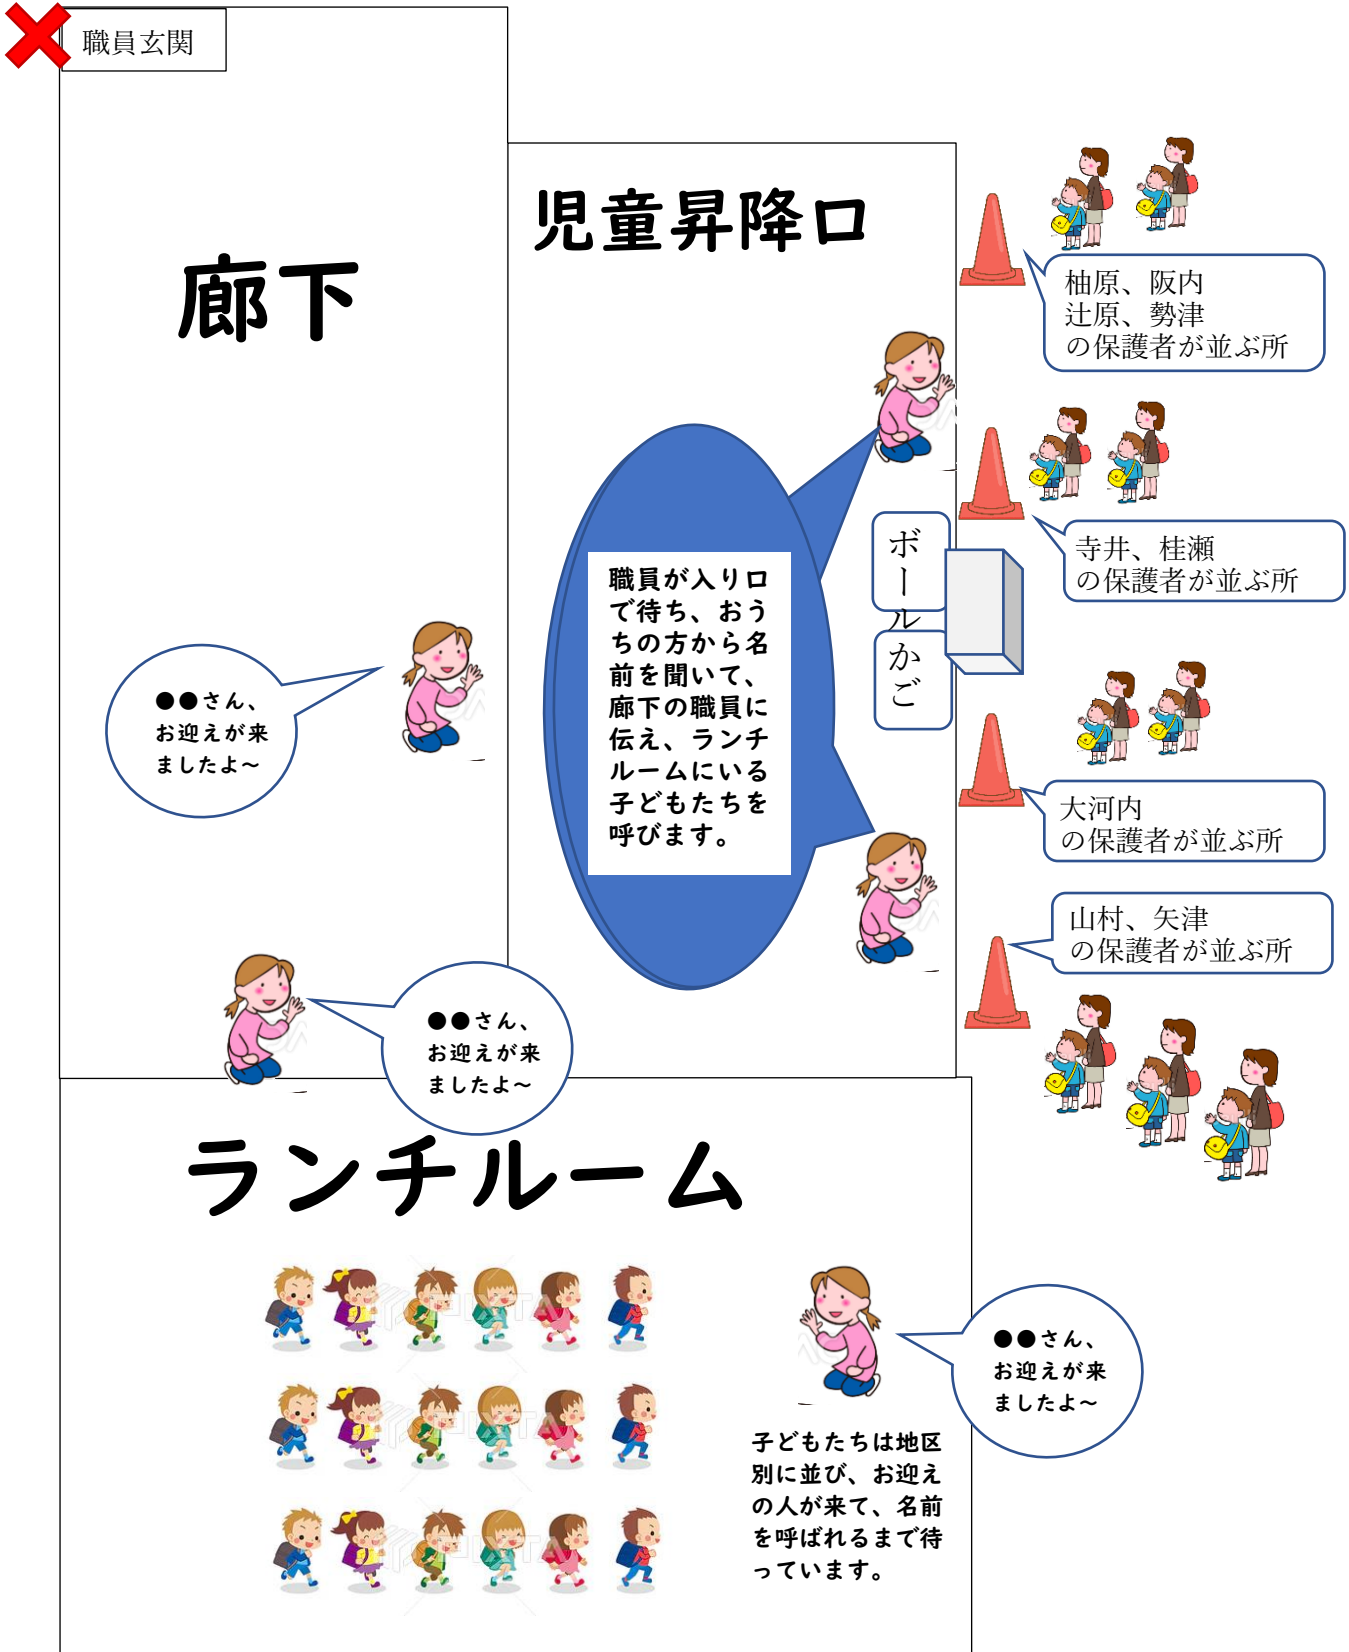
職員玄関

廊下

児童昇降口

柚原、阪内
辻原、勢津
の保護者が並ぶ所

職員が入り口で待ち、おうちの方から名前を聞いて、廊下の職員に伝え、ランチルームにいる子どもたちを呼びます。

寺井、桂瀬
の保護者が並ぶ所

ボール
かご

●●さん、
お迎えが来
ましたよ～

大河内
の保護者が並ぶ所

山村、矢津
の保護者が並ぶ所

●●さん、
お迎えが来
ましたよ～

ランチルーム

●●さん、
お迎えが来
ましたよ～

子どもたちは地区別に並び、お迎えの人が来て、名前を呼ばれるまで待っています。